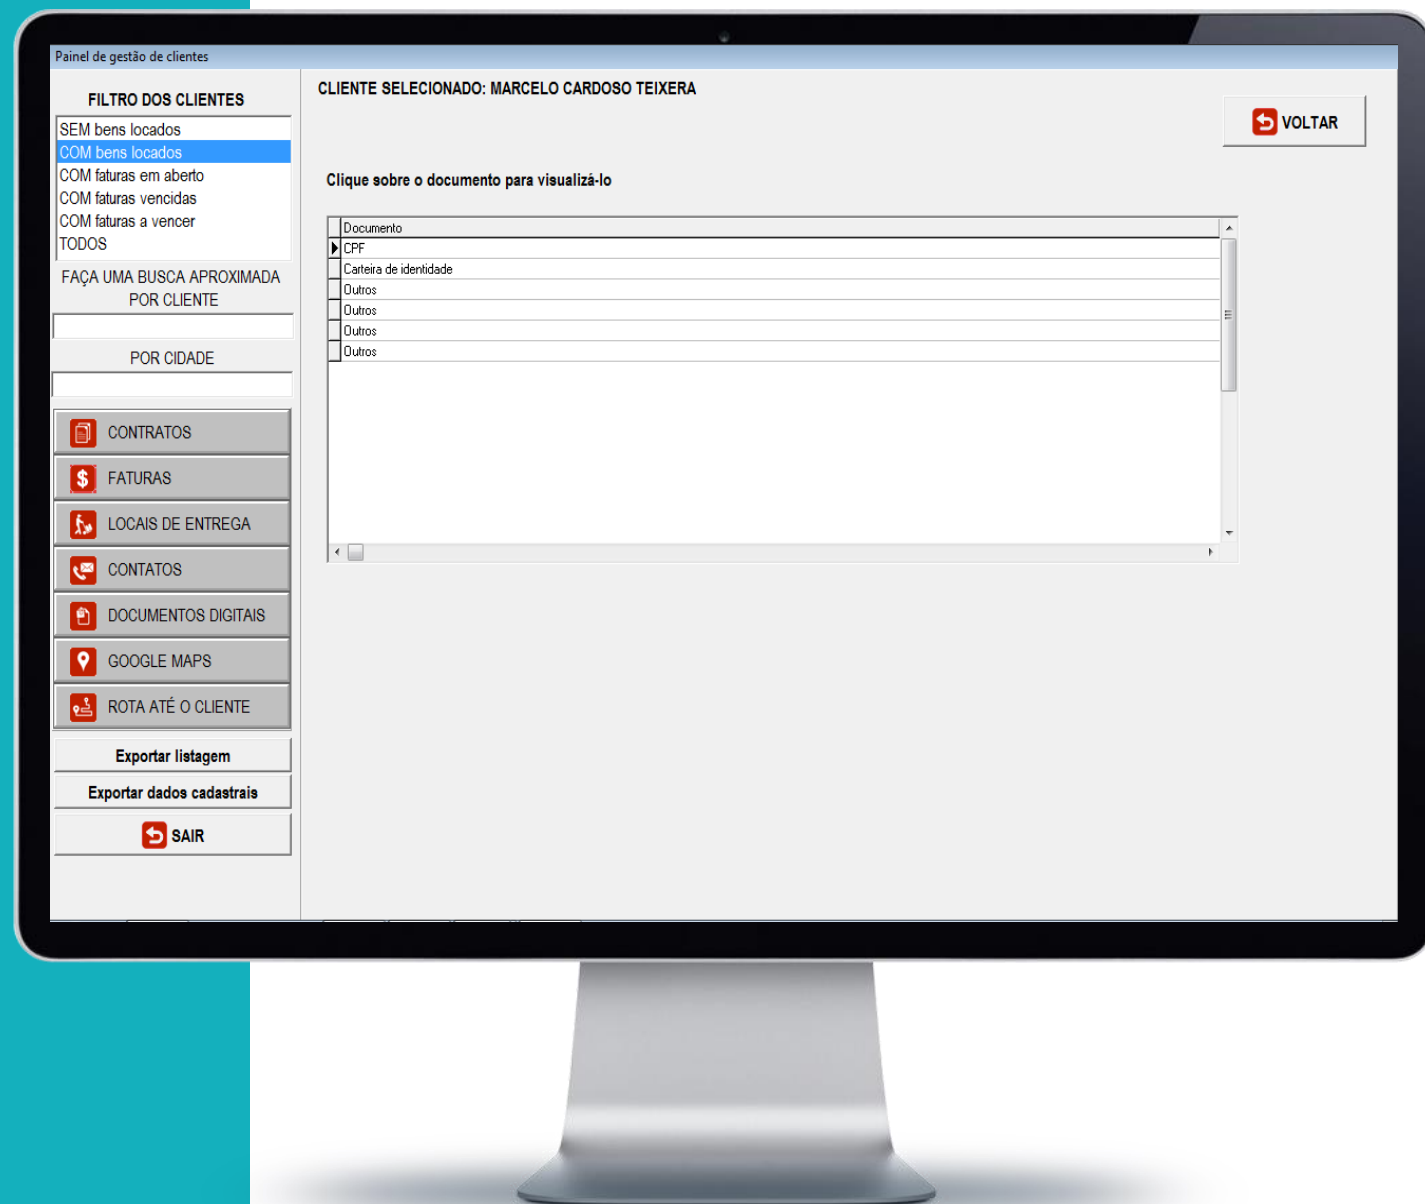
Painel de gestão de clientes

FILTRO DOS CLIENTES

SEM bens locados
COM bens locados
COM faturas em aberto
COM faturas vencidas
COM faturas a vencer
TODOS

FAÇA UMA BUSCA APROXIMADA POR CLIENTE

POR CIDADE

CONTRATOS
FATURAS
LOCAIS DE ENTREGA
CONTATOS
DOCUMENTOS DIGITAIS
GOOGLE MAPS
ROTA ATÉ O CLIENTE

Exportar listagem
Exportar dados cadastrais
SAIR

CLIENTE SELECIONADO: MARCELO CARDOSO TEIXERA

VOLTAR

Clique sobre o documento para visualizá-lo

| Documento |
|---|
| CPF |
| Carteira de identidade |
| Outros |
| Outros |
| Outros |
| Outros |